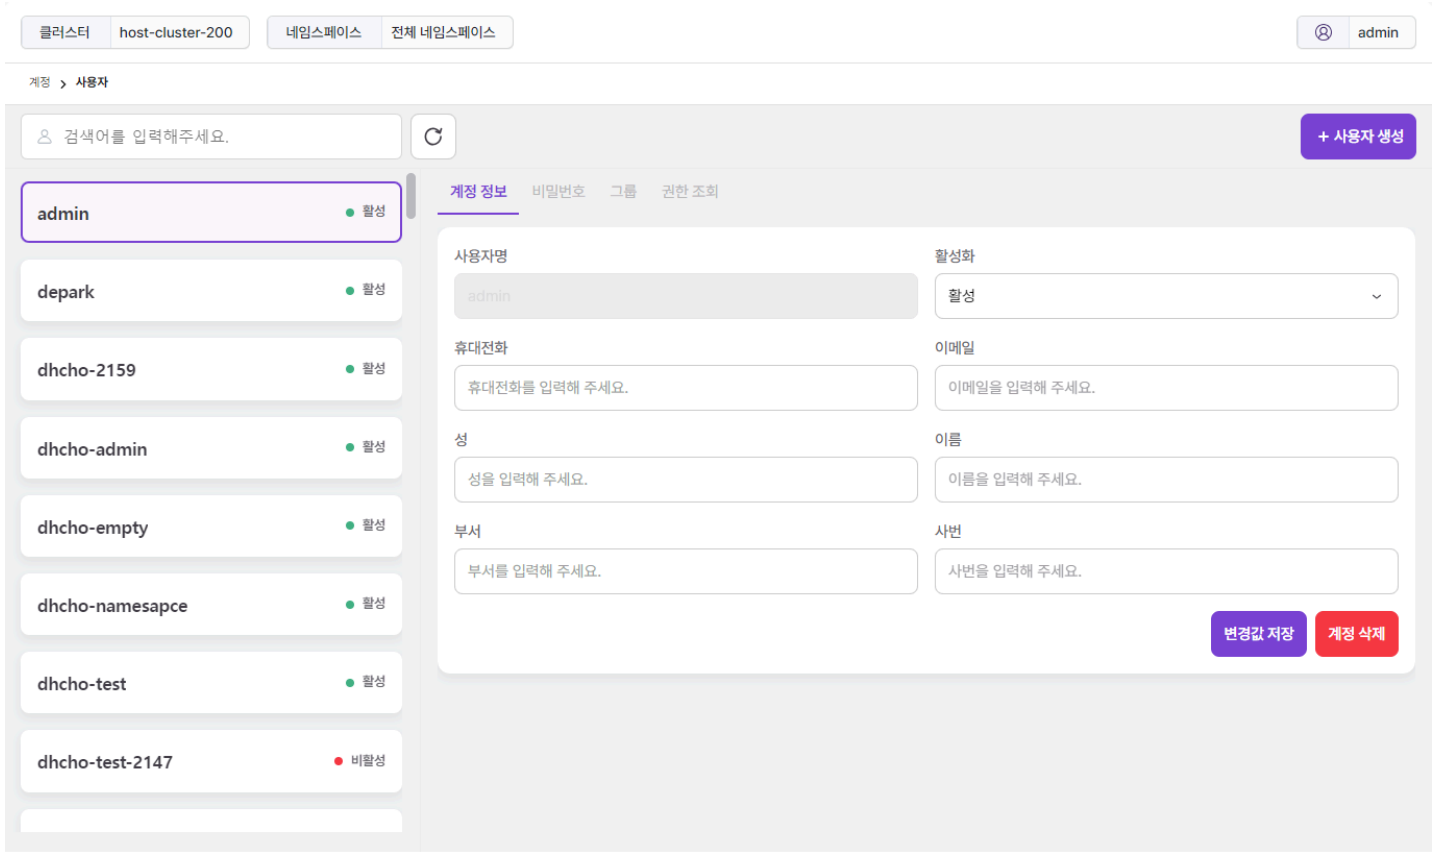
클러스터 host-cluster-200
네임스페이스 전체 네임스페이스
admin

계정 > 사용자

검색어를 입력해주세요.

+ 사용자 생성

admin 활성
depark 활성
dhcho-2159 활성
dhcho-admin 활성
dhcho-empty 활성
dhcho-namesapce 활성
dhcho-test 활성
dhcho-test-2147 비활성

계정 정보 비밀번호 그룹 권한 조회

사용자명
admin

활성화
활성

휴대전화
휴대전화를 입력해 주세요.

이메일
이메일을 입력해 주세요.

성
성을 입력해 주세요.

이름
이름을 입력해 주세요.

부서
부서를 입력해 주세요.

사번
사번을 입력해 주세요.

변경값 저장 계정 삭제